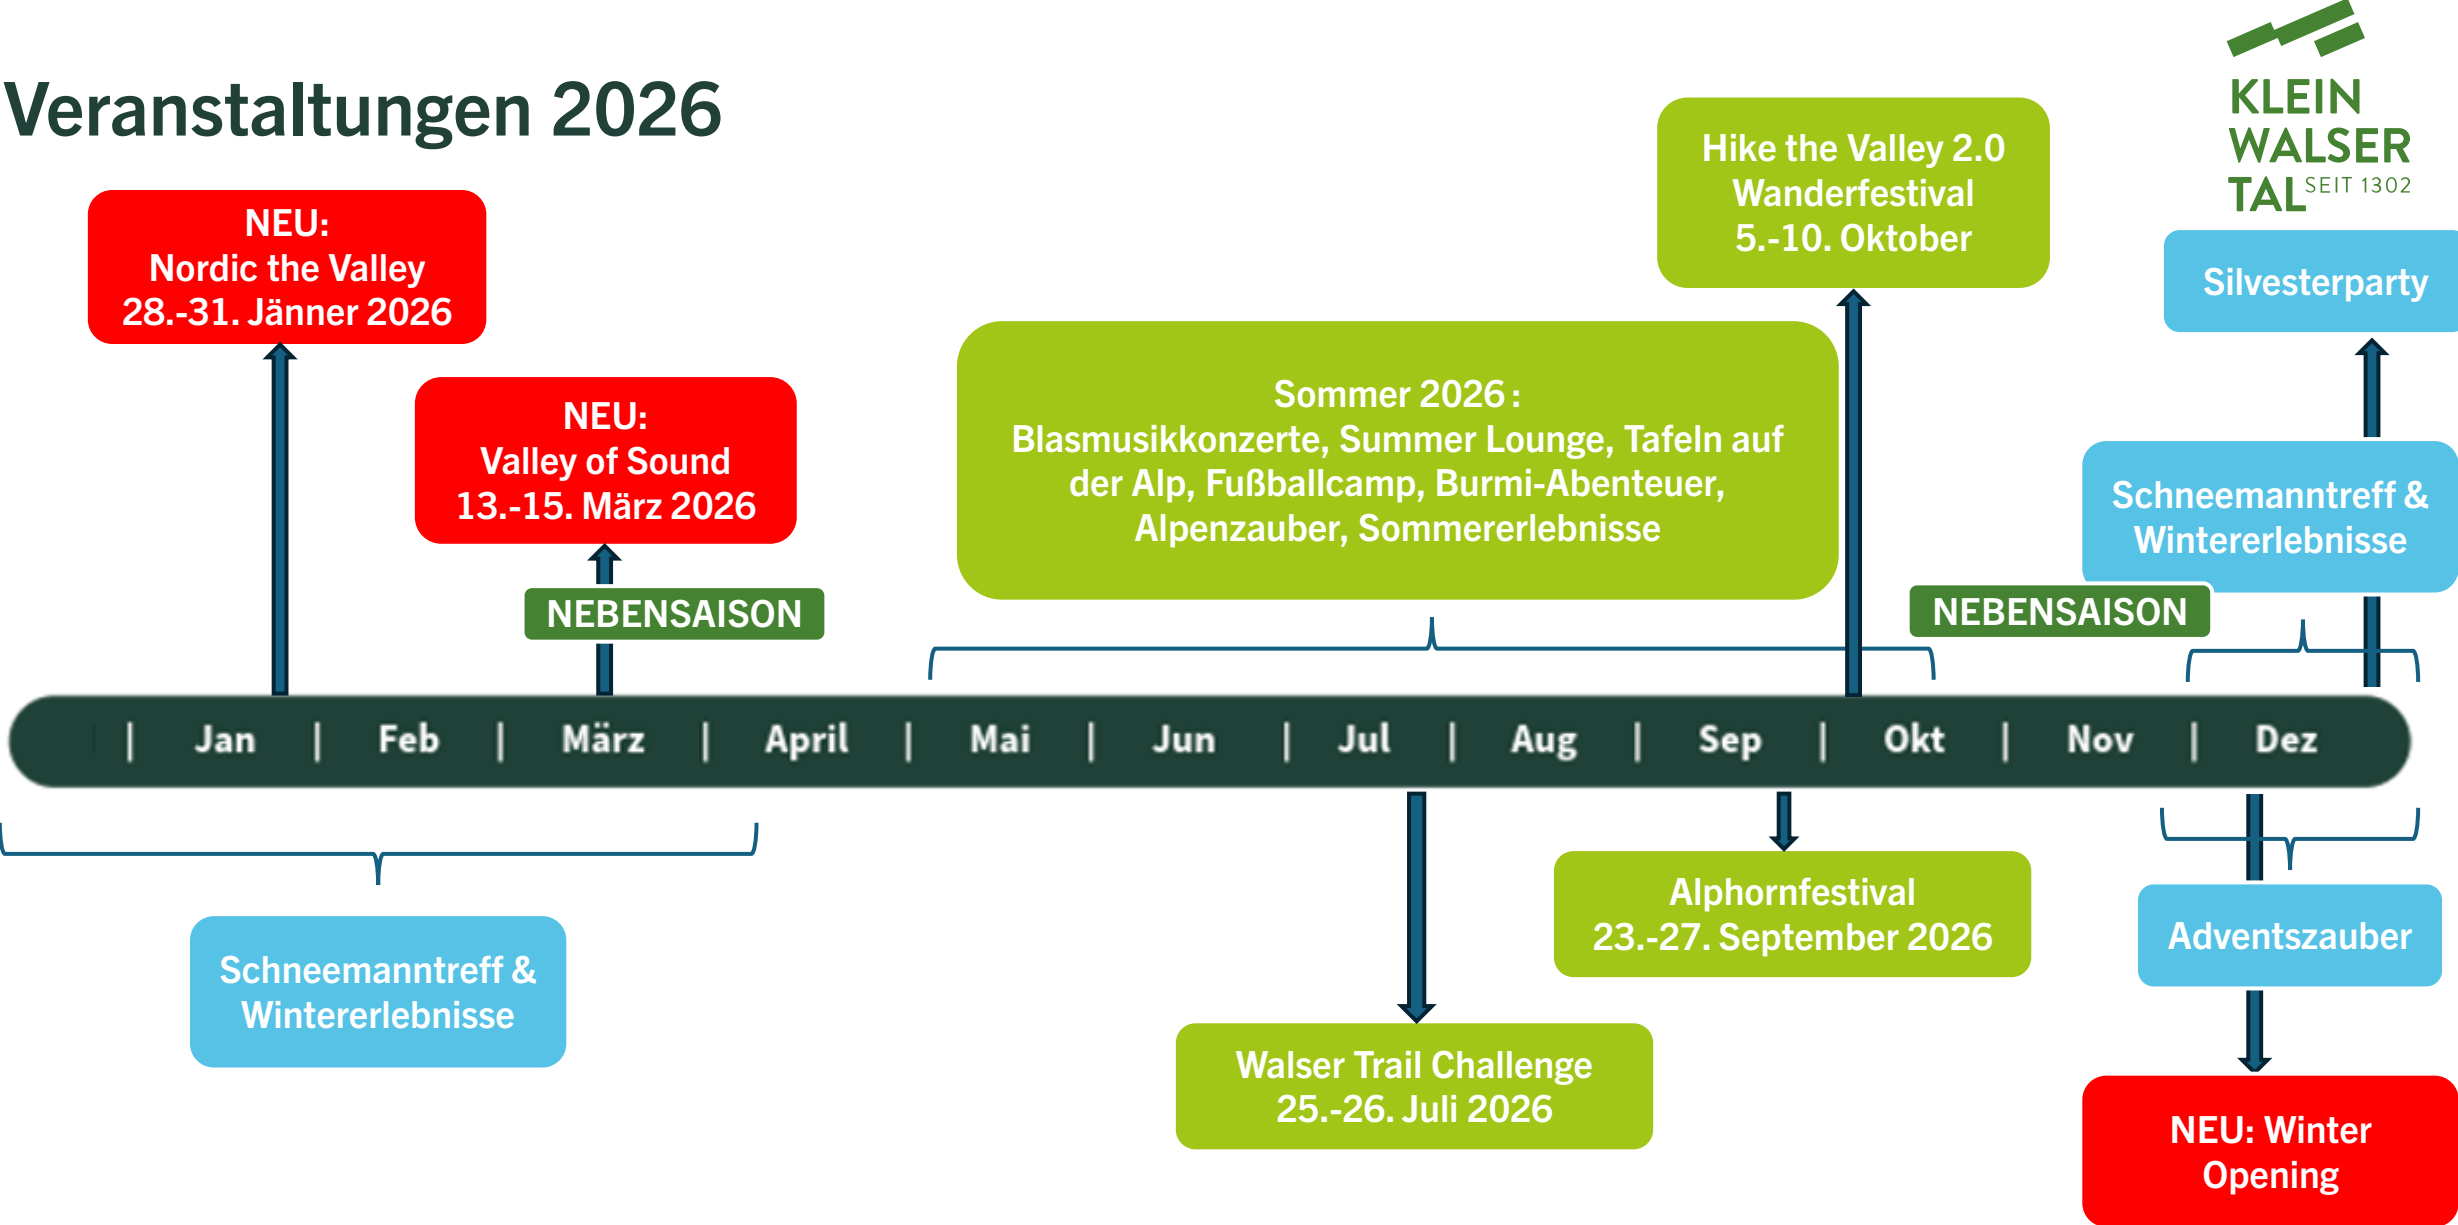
Veranstaltungen 2026

KLEIN WALSER TAL SEIT 1302

NEU:
Nordic the Valley
28.-31. Jänner 2026

NEU:
Valley of Sound
13.-15. März 2026

NEBENSAISON

Sommer 2026 :
Blasmusikkonzerte, Summer Lounge, Tafeln auf der Alp, Fußballcamp, Burmi-Abenteuer, Alpenzauber, Sommererlebnisse

Hike the Valley 2.0
Wanderfestival
5.-10. Oktober

NEBENSAISON

Silvesterparty

Schneemanntreff & Wintererlebnisse

| Jan | Feb | März | April | Mai | Jun | Jul | Aug | Sep | Okt | Nov | Dez

Schneemanntreff & Wintererlebnisse

Walser Trail Challenge
25.-26. Juli 2026

Alphornfestival
23.-27. September 2026

Adventszauber

NEU: Winter Opening